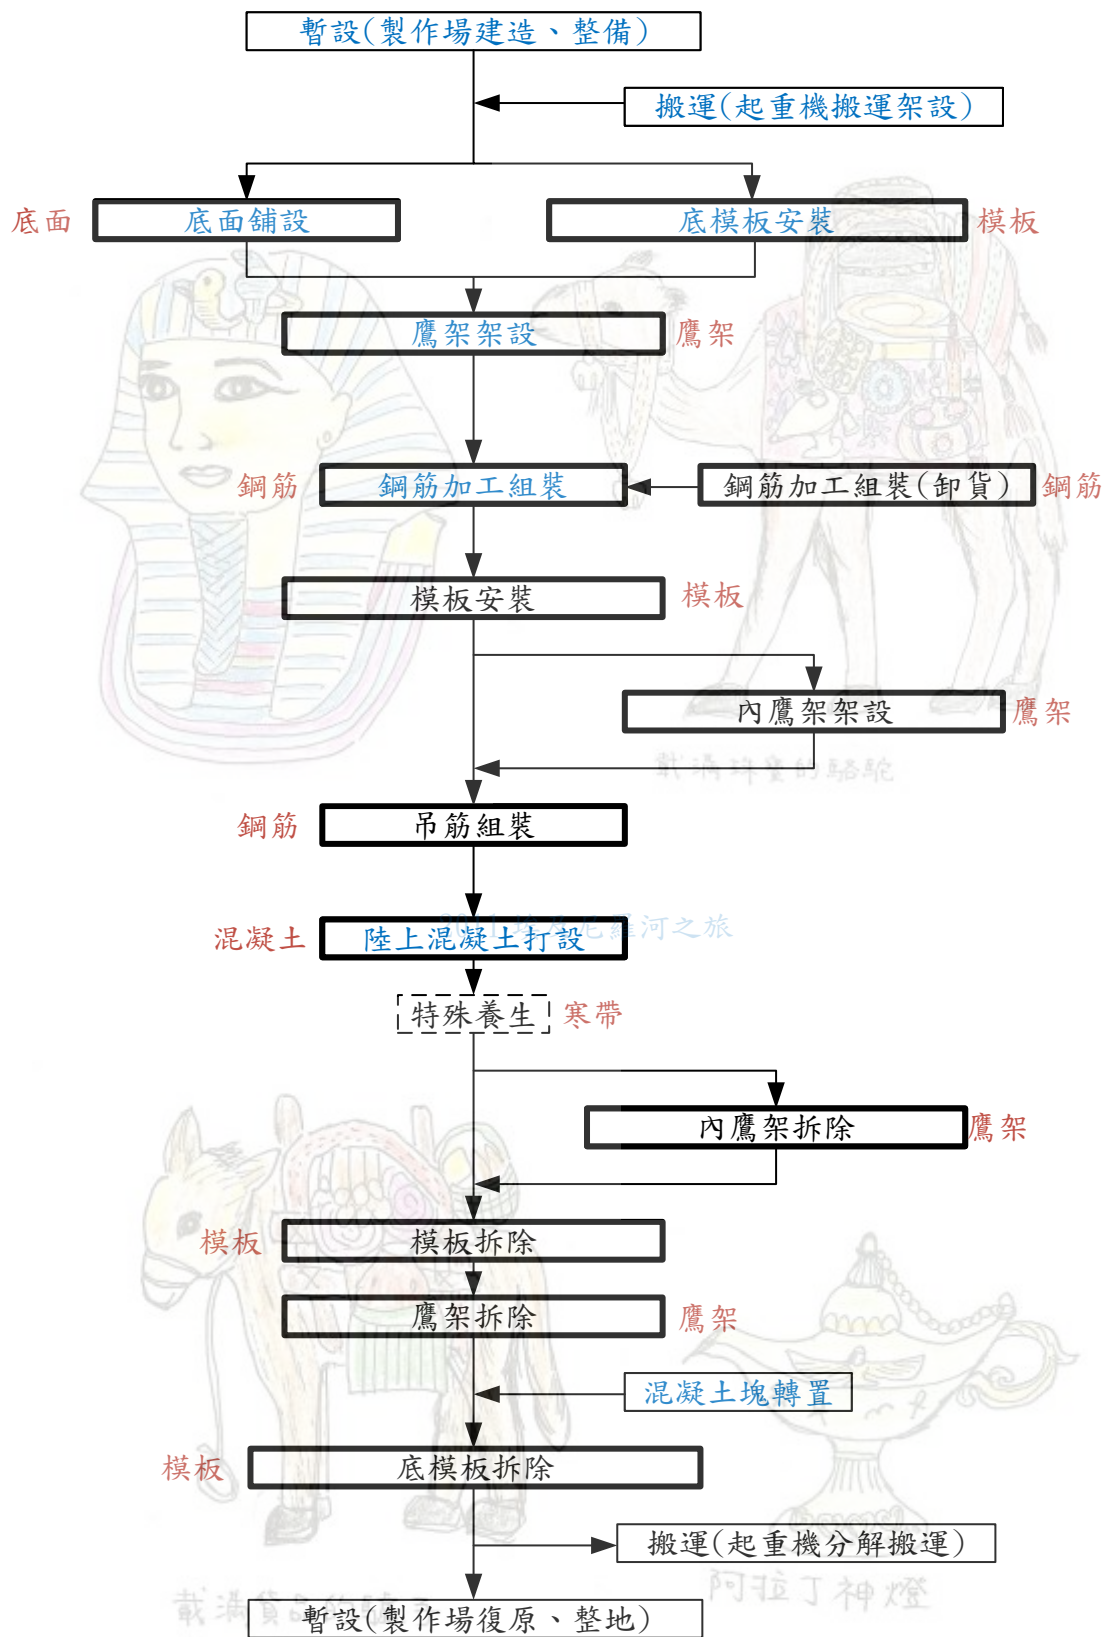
暫設(製作場建造、整備)

搬運(起重機搬運架設)

底面 底面鋪設

底模板安裝 模板

鷹架架設 鷹架

鋼筋 鋼筋加工組裝

鋼筋加工組裝(卸貨) 鋼筋

模板安裝 模板

內鷹架架設 鷹架

載滿珠寶的駱駝

鋼筋 吊筋組裝

混凝土 陸上混凝土打設

尼羅河之旅

特殊養生 寒帶

內鷹架拆除 鷹架

模板 模板拆除

鷹架拆除 鷹架

混凝土塊轉置

模板 底模板拆除

搬運(起重機分解搬運)

阿拉丁神燈

載滿貨物

暫設(製作場復原、整地)